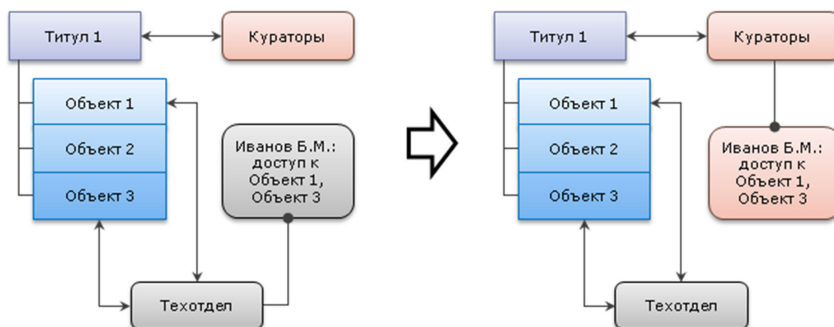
Титул 1

Кураторы

Объект 1

Объект 2

Объект 3

Иванов Б.М.: доступ к Объект 1, Объект 3

Техотдел

Титул 1

Кураторы

Объект 1

Объект 2

Объект 3

Иванов Б.М.: доступ к Объект 1, Объект 3

Техотдел